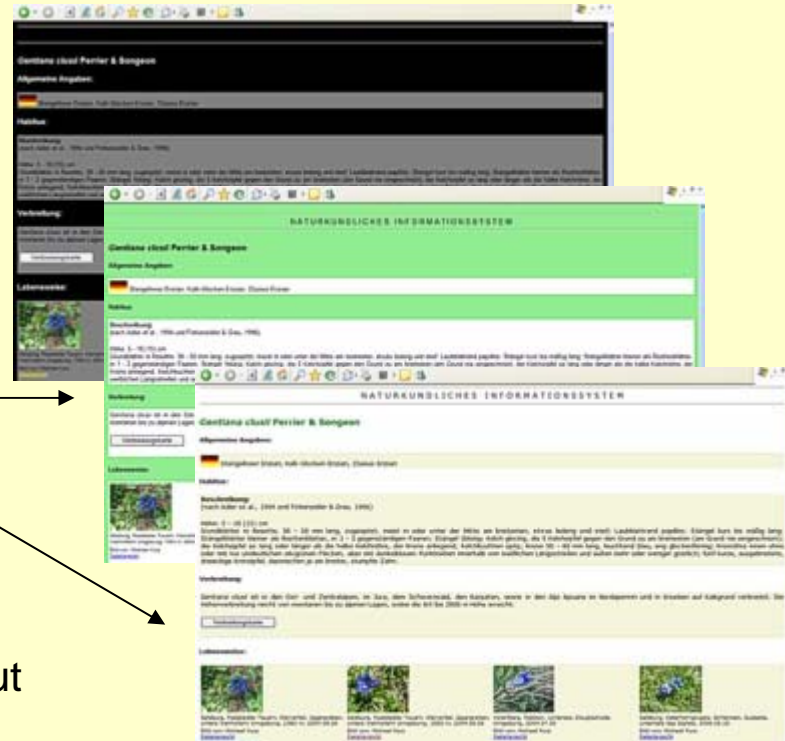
Gentiana clusii Perrier & Songeon

Allgemeine Angaben:

Stengelloser Enzian, Kalk-Glocken-Enzian, Clusius-Enzian

Habitus:

Beschreibung:
(nach Adler et al. 1994 und Fischer et al. 1998)

Höhe: 5 - 10 (15) cm

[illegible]

Verbreitung:

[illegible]

Verbreitungskarte

Lebensweise:

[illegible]

NATURKUNDLICHES INFORMATIONSSYSTEM

Gentiana clusii Perrier & Songeon

Allgemeine Angaben:

Stengelloser Enzian, Kalk-Glocken-Enzian, Clusius-Enzian

Habitus:

Beschreibung:
(nach Adler et al. 1994 und Fischer et al. 1998)

Höhe: 5 - 10 (15) cm

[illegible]

Verbreitung:

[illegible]

Verbreitungskarte

Lebensweise:

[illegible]

NATURKUNDLICHES INFORMATIONSSYSTEM

Gentiana clusii Perrier & Songeon

Allgemeine Angaben:

Stengelloser Enzian, Kalk-Glocken-Enzian, Clusius-Enzian

Habitus:

Beschreibung:
(nach Adler et al. 1994 und Fischer et al. 1998)

Höhe: 5 - 10 (15) cm

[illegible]

Verbreitung:

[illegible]

Verbreitungskarte

Lebensweise:

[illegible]

ut